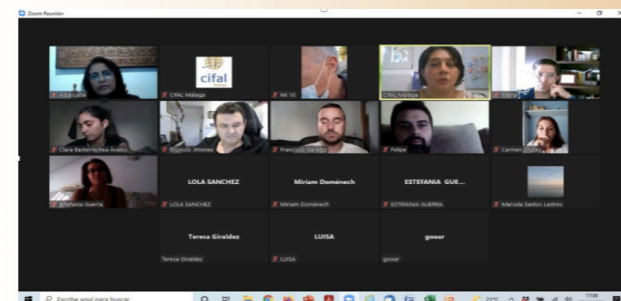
Zoom Reunión

cifal

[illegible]

CIFAL Málaga

Mi 10

CIFAL Málaga

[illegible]

Clara Badarrechea Avalos

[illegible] Jiménez

Francisco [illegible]

Felipe

Carmen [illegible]

Estefania Guerra

LOLA SANCHEZ

LOLA SANCHEZ

Miriam Doménech

Miriam Doménech

ESTEFANIA GUE...

ESTEFANIA GUERRA

Marcela Santos Lastres

Teresa Giraldez

Teresa Giraldez

LUISA

LUISA

gooar

gooar

Escribe aquí para buscar